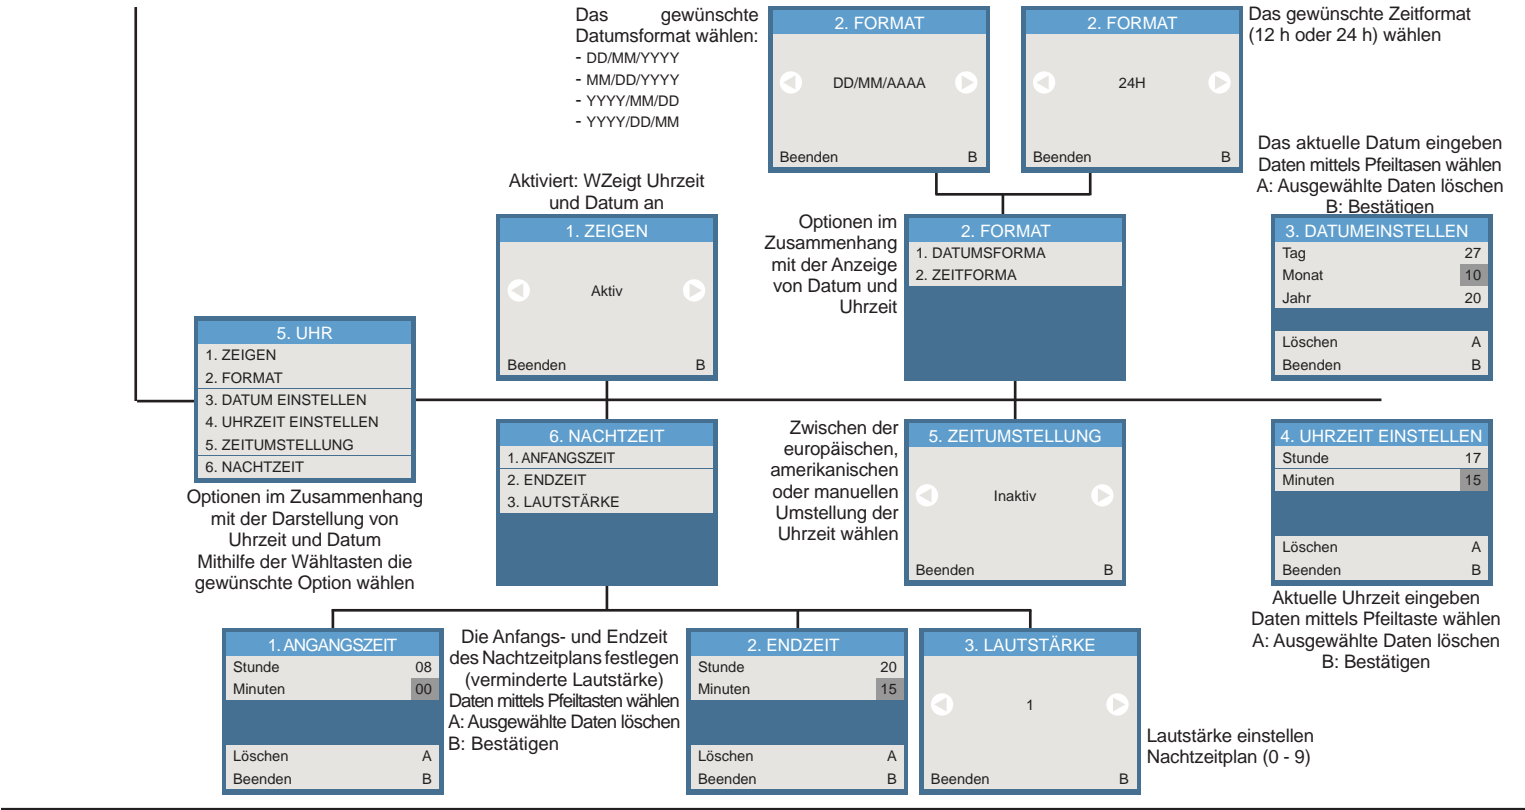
Das gewünschte Datumsformat wählen:
- DD/MM/YYYY
- MM/DD/YYYY
- YYYY/MM/DD
- YYYY/DD/MM

2. FORMAT
DD/MM/AAAA
Beenden B

2. FORMAT
24H
Beenden B

Das gewünschte Zeitformat (12 h oder 24 h) wählen

Das aktuelle Datum eingeben
Daten mittels Pfeiltasen wählen
A: Ausgewählte Daten löschen
B: Bestätigen

Aktiviert: WZeigt Uhrzeit und Datum an

1. ZEIGEN
Aktiv
Beenden B

Optionen im Zusammenhang mit der Anzeige von Datum und Uhrzeit

2. FORMAT
1. DATUMSFORMA
2. ZEITFORMA

3. DATUMEINSTELLEN
| Tag | 27 |
|---|---|
| Monat | 10 |
| Jahr | 20 |
| Löschen | A |
| Beenden | B |

5. UHR
1. ZEIGEN
2. FORMAT
3. DATUM EINSTELLEN
4. UHRZEIT EINSTELLEN
5. ZEITUMSTELLUNG
6. NACHTZEIT

Optionen im Zusammenhang mit der Darstellung von Uhrzeit und Datum
Mithilfe der Wähltasten die gewünschte Option wählen

6. NACHTZEIT
1. ANFANGSZEIT
2. ENDZEIT
3. LAUTSTÄRKE

Zwischen der europäischen, amerikanischen oder manuellen Umstellung der Uhrzeit wählen

5. ZEITUMSTELLUNG
Inaktiv
Beenden B

4. UHRZEIT EINSTELLEN
| Stunde | 17 |
|---|---|
| Minuten | 15 |
| Löschen | A |
| Beenden | B |

Aktuelle Uhrzeit eingeben
Daten mittels Pfeiltaste wählen
A: Ausgewählte Daten löschen
B: Bestätigen

1. ANGANGSZEIT
| Stunde | 08 |
|---|---|
| Minuten | 00 |
| Löschen | A |
| Beenden | B |

Die Anfangs- und Endzeit des Nachtzeitplans festlegen (verminderte Lautstärke)
Daten mittels Pfeiltasten wählen
A: Ausgewählte Daten löschen
B: Bestätigen

2. ENDZEIT
| Stunde | 20 |
|---|---|
| Minuten | 15 |
| Löschen | A |
| Beenden | B |

3. LAUTSTÄRKE
1
Beenden B

Lautstärke einstellen Nachtzeitplan (0 - 9)